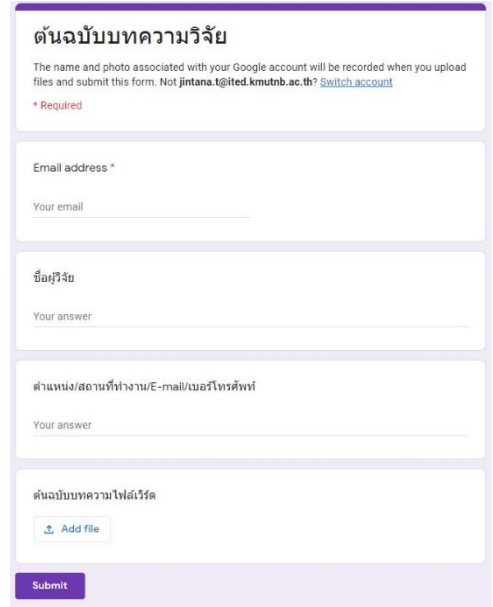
ต้นฉบับบทความวิจัย

The name and photo associated with your Google account will be recorded when you upload files and submit this form. Not **jintana.t@ited.kmutnb.ac.th**? Switch account

* Required

Email address *

Your email

ชื่อผู้วิจัย

Your answer

ตำแหน่ง/สถานที่ทำงาน/E-mail/เบอร์โทรศัพท์

Your answer

ต้นฉบับบทความไฟล์เวิร์ด

Add file

Submit